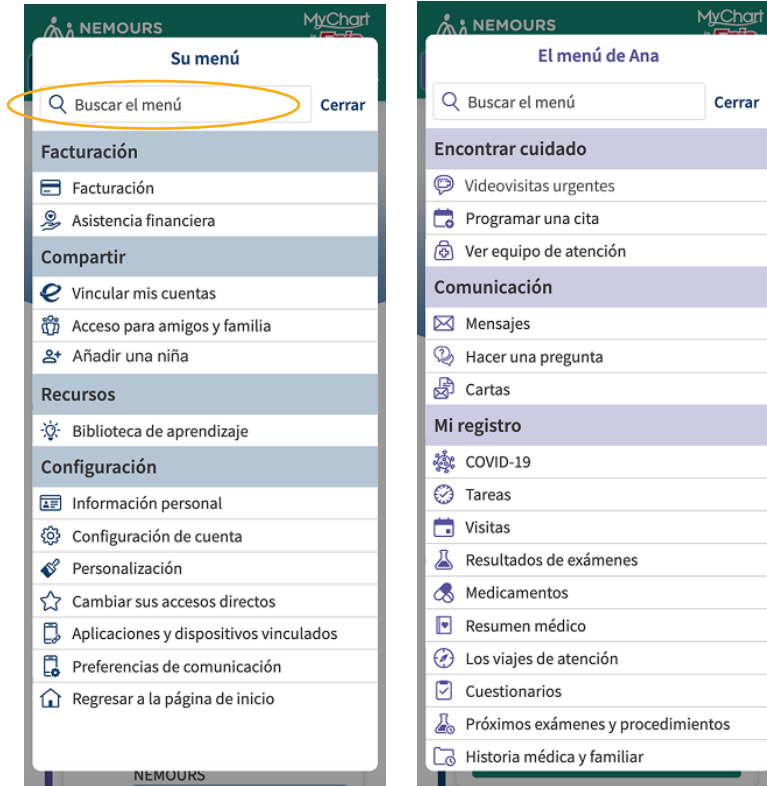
NEMOURS
MyChart

Su menú

Buscar el menú
Cerrar

Facturación
Facturación
Asistencia financiera

Compartir
Vincular mis cuentas
Acceso para amigos y familia
Añadir una niña

Recursos
Biblioteca de aprendizaje

Configuración
Información personal
Configuración de cuenta
Personalización
Cambiar sus accesos directos
Aplicaciones y dispositivos vinculados
Preferencias de comunicación
Regresar a la página de inicio

NEMOURS

NEMOURS
MyChart

El menú de Ana

Buscar el menú
Cerrar

Encontrar cuidado
Videovisitas urgentes
Programar una cita
Ver equipo de atención

Comunicación
Mensajes
Hacer una pregunta
Cartas

Mi registro
COVID-19
Tareas
Visitas
Resultados de exámenes
Medicamentos
Resumen médico
Los viajes de atención
Cuestionarios
Próximos exámenes y procedimientos
Historia médica y familiar